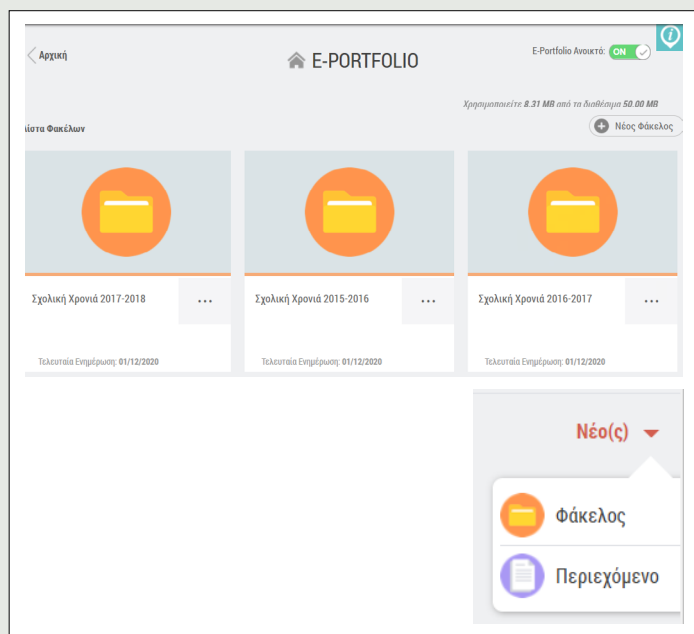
Αρχική

E-PORTFOLIO

E-Portfolio Ανοικτό: ON

Χρησιμοποιείτε 8.31 MB από τα διαθέσιμα 50.00 MB

ίστα Φακέλων

Νέος Φάκελος

Σχολική Χρονιά 2017-2018 ...

Τελευταία Ενημέρωση: 01/12/2020

Σχολική Χρονιά 2015-2016 ...

Τελευταία Ενημέρωση: 01/12/2020

Σχολική Χρονιά 2016-2017 ...

Τελευταία Ενημέρωση: 01/12/2020

Νέο(ς)

Φάκελος

Περιεχόμενο